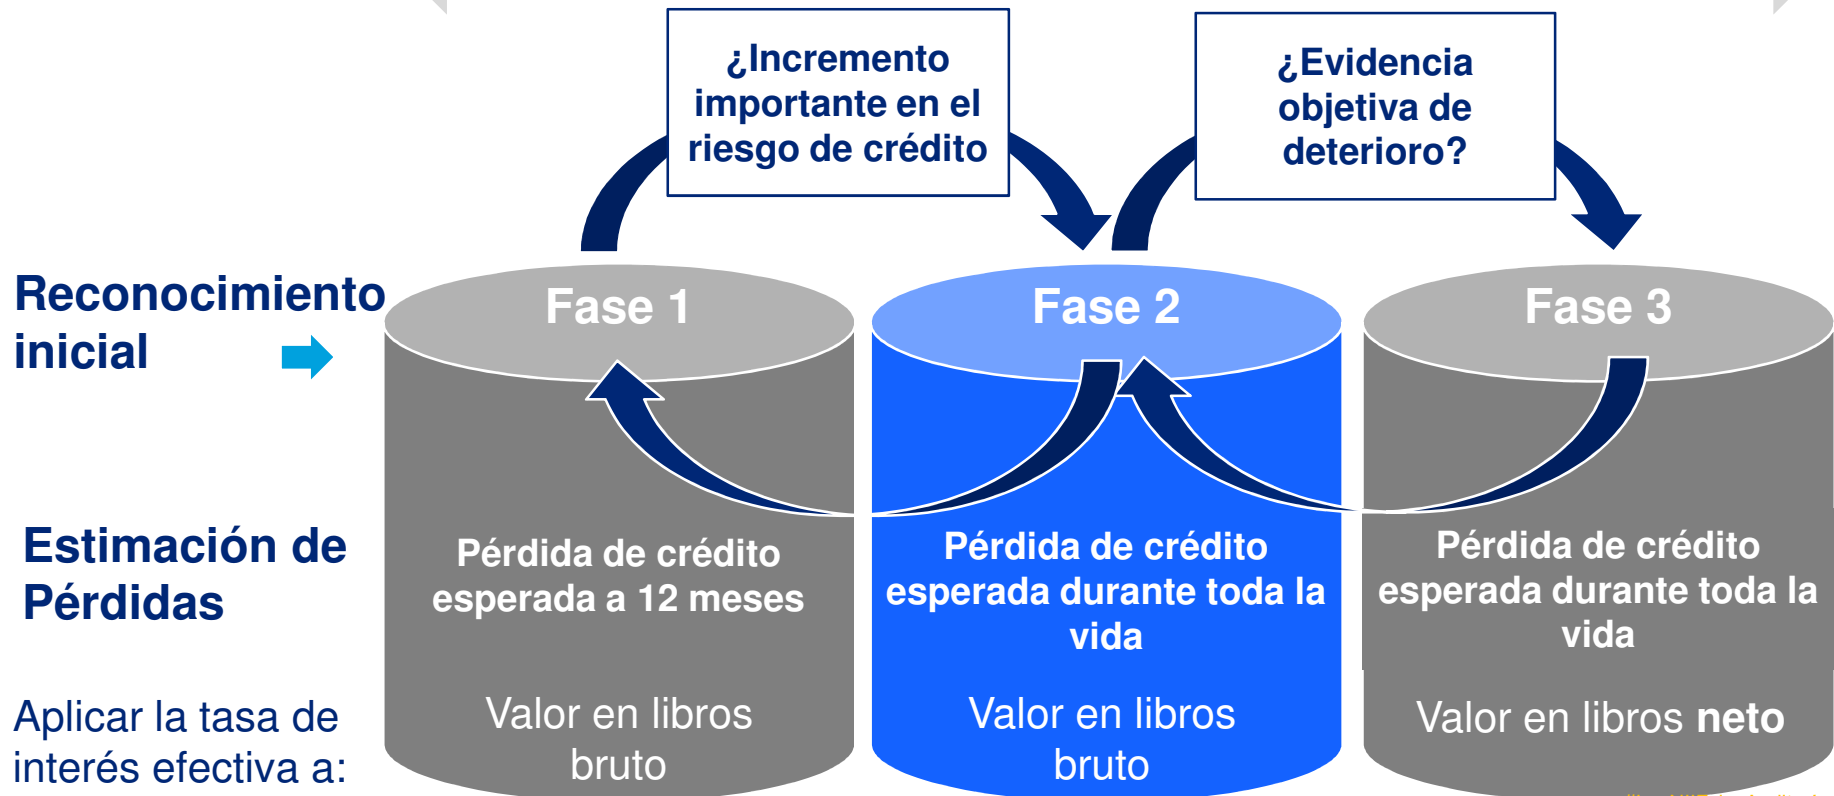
¿Incremento importante en el riesgo de crédito

¿Evidencia objetiva de deterioro?

Reconocimiento inicial

Fase 1

Fase 2

Fase 3

Estimación de Pérdidas

Pérdida de crédito esperada a 12 meses

Pérdida de crédito esperada durante toda la vida

Pérdida de crédito esperada durante toda la vida

Aplicar la tasa de interés efectiva a:

Valor en libros bruto

Valor en libros bruto

Valor en libros neto